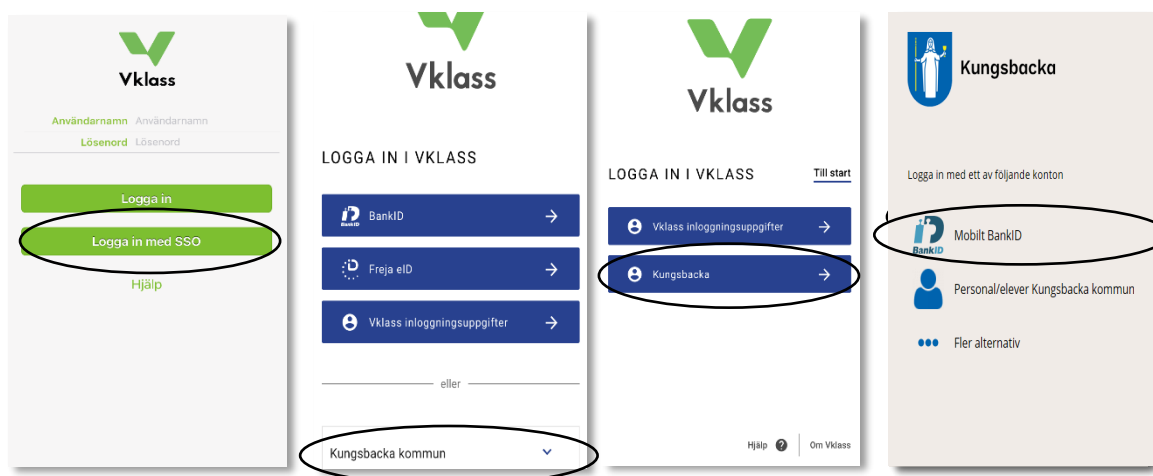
Vklass

Användarnamn Användarnamn
Lösenord Lösenord

Logga in
Logga in med SSO
Hjälp

Vklass

LOGGA IN I VKLASS

BankID →
Freja eID →
Vklass inloggningsuppgifter →

eller

Kungsbacka kommun

Vklass

LOGGA IN I VKLASS
Till start

Vklass inloggningsuppgifter →
Kungsbacka →

Hjälp
Om Vklass

Kungsbacka

Logga in med ett av följande konton

Mobilt BankID
Personal/elever Kungsbacka kommun
Fler alternativ